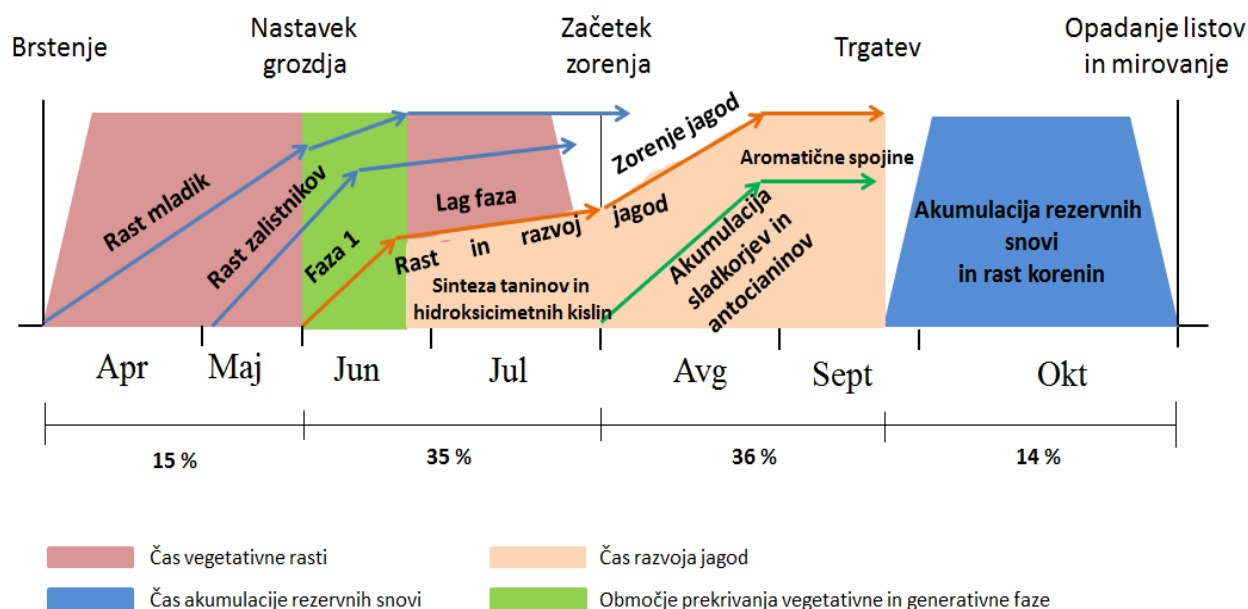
Brstenje

Nastavek grozdja

Začetek zorenja

Trgatev

Opadanje listov in mirovanje

Rast mladik

Rast zalistnikov

Faza 1

Lag faza

Rast in razvoj

Zorenje jagod

jagod

Aromatične spojine

Sinteza taninov in hidroksicimetnih kislin

Akumulacija sladkorjev in antocianinov

Akumulacija rezervnih snovi in rast korenin

Apr

Maj

Jun

Jul

Avg

Sept

Okt

15 %

35 %

36 %

14 %

Čas vegetativne rasti

Čas razvoja jagod

Čas akumulacije rezervnih snovi

Območje prekrivanja vegetativne in generativne faze